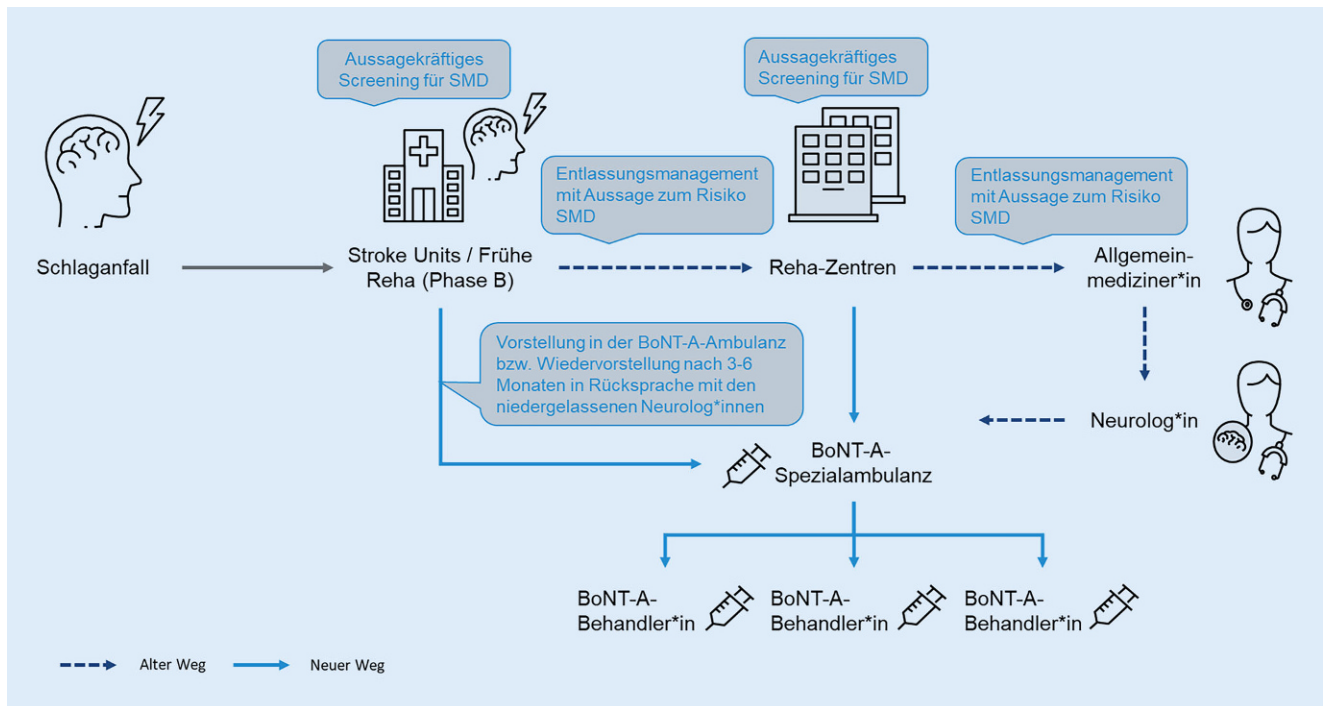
Aussagekräftiges Screening für SMD

Aussagekräftiges Screening für SMD

Entlassungsmanagement mit Aussage zum Risiko SMD

Entlassungsmanagement mit Aussage zum Risiko SMD

Schlaganfall

Stroke Units / Frühe Reha (Phase B)

Reha-Zentren

Allgemeinmediziner*in

Vorstellung in der BoNT-A-Ambulanz bzw. Wiedervorstellung nach 3-6 Monaten in Rücksprache mit den niedergelassenen Neurolog*innen

Neurolog*in

BoNT-A-Spezialambulanz

BoNT-A-Behandler*in

BoNT-A-Behandler*in

BoNT-A-Behandler*in

Alter Weg

Neuer Weg